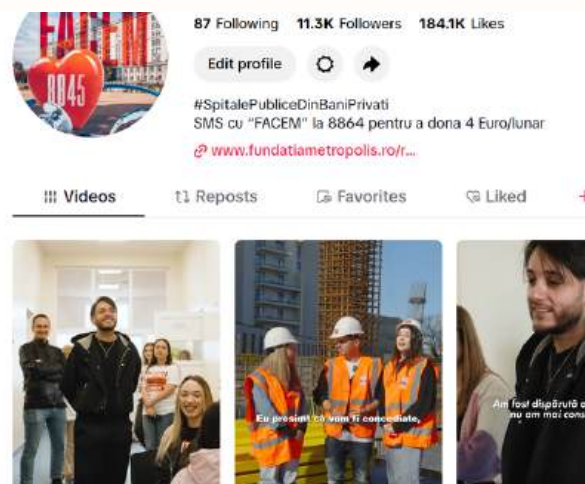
FACEM

8845

87 Following 11.3K Followers 184.1K Likes

Edit profile

#SpitalePubliceDinBaniPrivati
SMS cu "FACEM" la 8864 pentru a dona 4 Euro/lunar

www.fundatiametropolis.ro/r...

Videos Reposts Favorites Liked

Eu presimt că vom fi concediate,

Am fost disperată c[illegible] nu am mai cons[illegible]